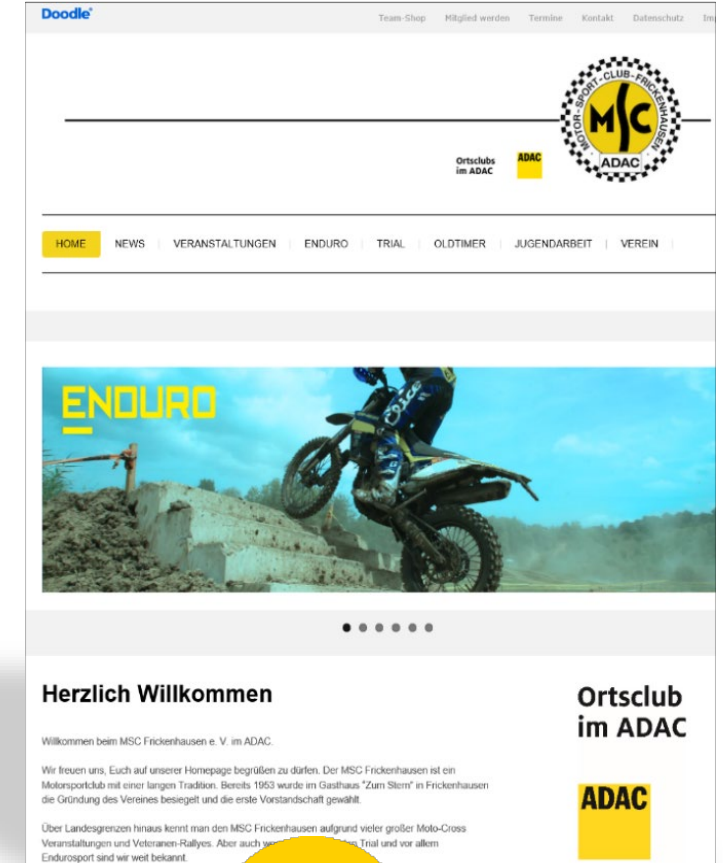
Doodle

Team-Shop Mitglied werden Termine Kontakt Datenschutz Im

MOTOR-SPORT-CLUB-FRICKENHAUSEN MSC ADAC

Ortsclubs im ADAC ADAC

HOME NEWS VERANSTALTUNGEN ENDURO TRIAL OLDTIMER JUGENDARBEIT VEREIN

ENDURO

Herzlich Willkommen

Willkommen beim MSC Frickenhausen e. V. im ADAC.

Wir freuen uns, Euch auf unserer Homepage begrüßen zu dürfen. Der MSC Frickenhausen ist ein Motorsportclub mit einer langen Tradition. Bereits 1953 wurde im Gasthaus "Zum Stern" in Frickenhausen die Gründung des Vereines besiegelt und die erste Vorstandschaft gewählt.

Über Landesgrenzen hinaus kennt man den MSC Frickenhausen aufgrund vieler großer Moto-Cross Veranstaltungen und Veteranen-Rallyes. Aber auch we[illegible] Trial und vor allem Endurosport sind wir weit bekannt.

Ortsclub im ADAC

ADAC